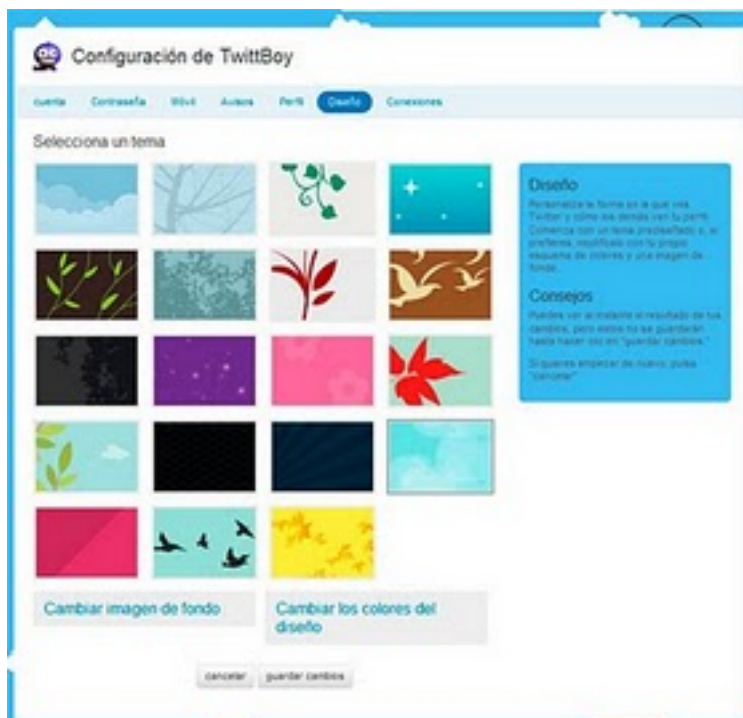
Configuración de TwittBoy

cuenta Contraseña Móvil Avisos Perfil Diseño Conexiones

Selecciona un tema

Diseño

Personaliza la forma en la que ves Twitter y cómo ven los demás tu perfil. Comienza con un tema prediseñado o, si prefieres, modifícalo con tu propio esquema de colores y una imagen de fondo.

Consejos

Puedes ver al instante el resultado de tus cambios, pero éstos no se guardarán hasta hacer clic en "guardar cambios."

Si quieres empezar de nuevo, pulsa "cancelar".

Cambiar imagen de fondo

Cambiar los colores del diseño

cancelar guardar cambios